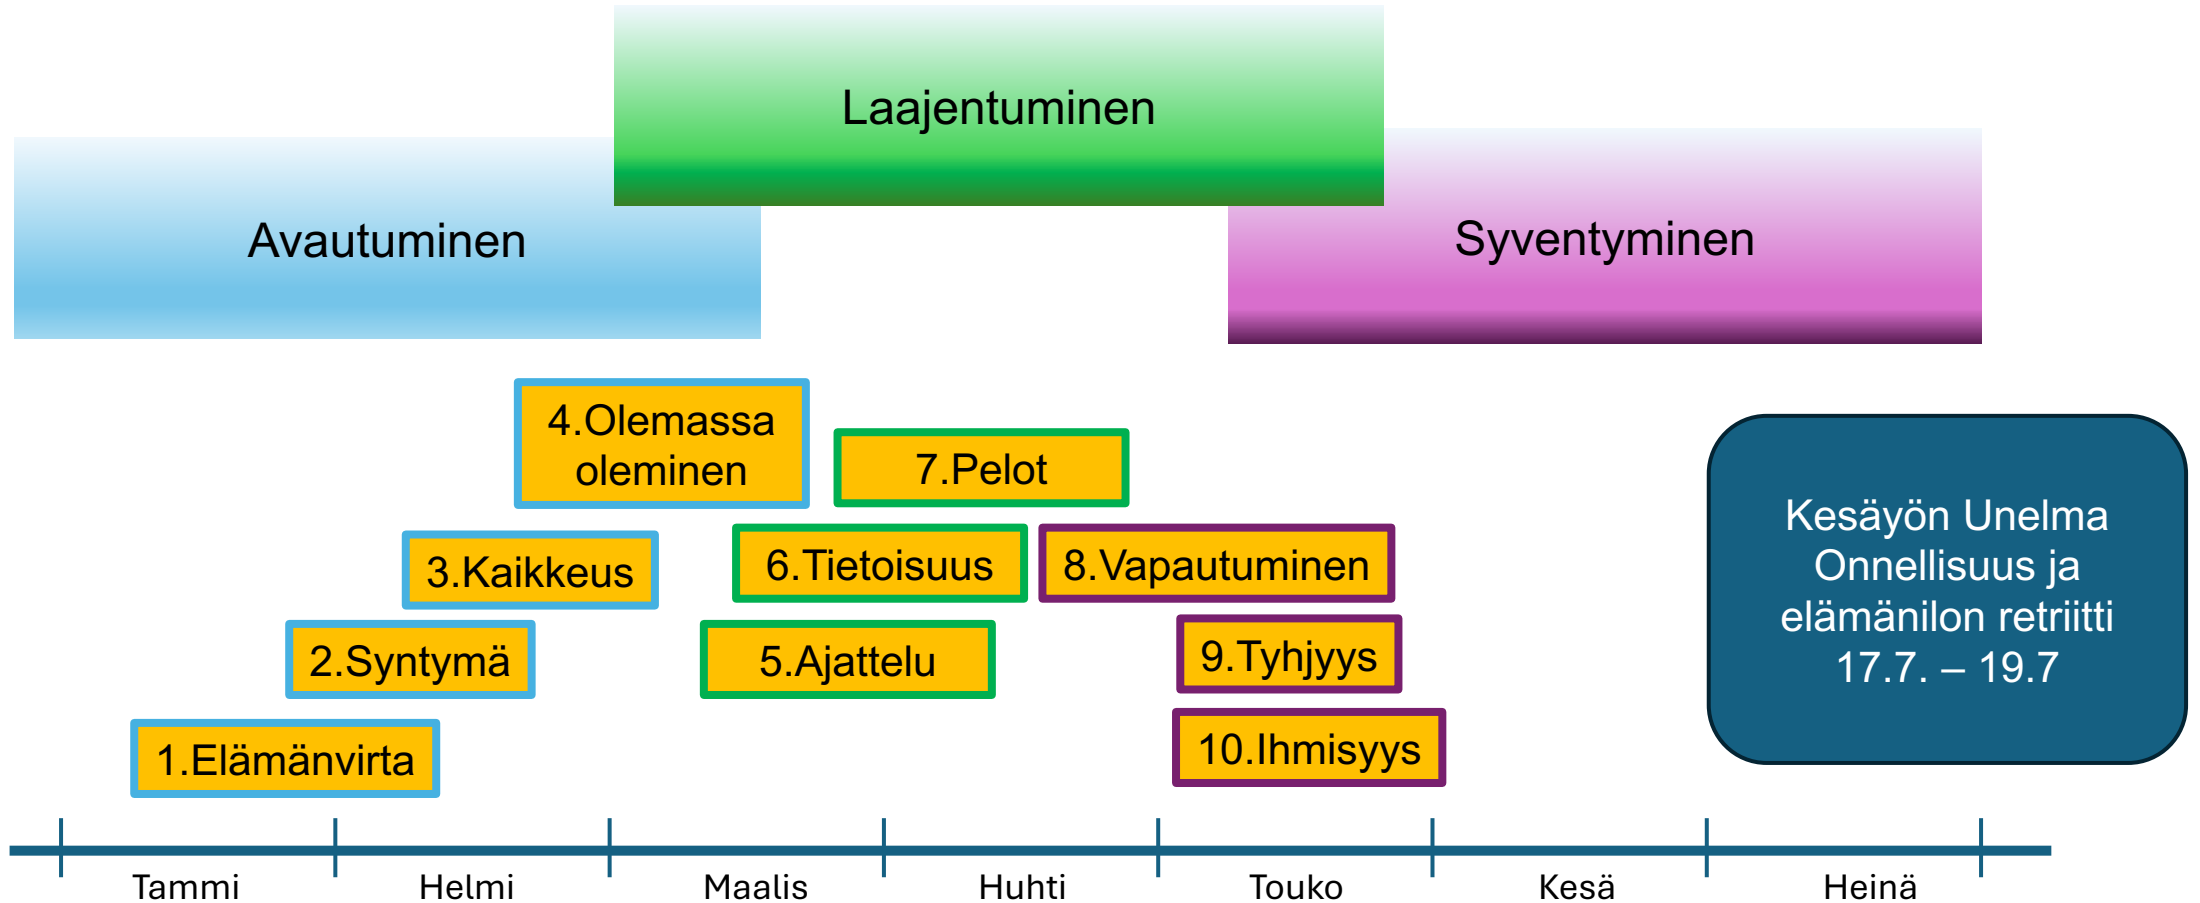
Laajentuminen

Avautuminen

Syventyminen

4.Olemassa oleminen

7.Pelot

3.Kaikkeus

6.Tietoisuus

8.Vapautuminen

2.Syntymä

5.Ajattelu

9.Tyhjyys

1.Elämänvirta

10.Ihmisyys

Kesäyön Unelma Onnellisuus ja elämänilon retriitti 17.7. – 19.7

Tammi Helmi Maalis Huhti Touko Kesä Heinä